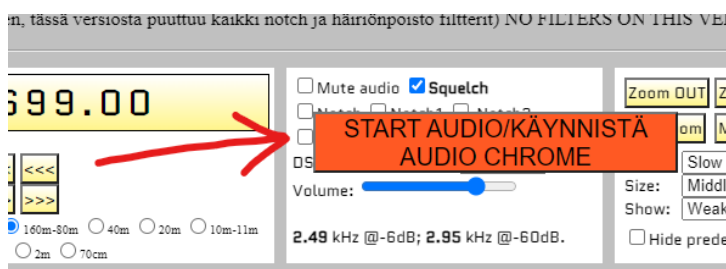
en, tässä versiosta puuttuu kaikki notch ja häiriönpoisto filtterit) NO FILTERS ON THIS VE

699.00

<<<

>>>

160m-80m 40m 20m 10m-11m 2m 70cm

Mute audio Squelch

Notch Notch1 Notch2

DS

Volume:

**2.49** kHz @-6dB; **2.95** kHz @-60dB.

START AUDIO/KÄYNNISTÄ AUDIO CHROME

Zoom OUT Z

om M

Slow

Size: Middl

Show: Weak

Hide prede